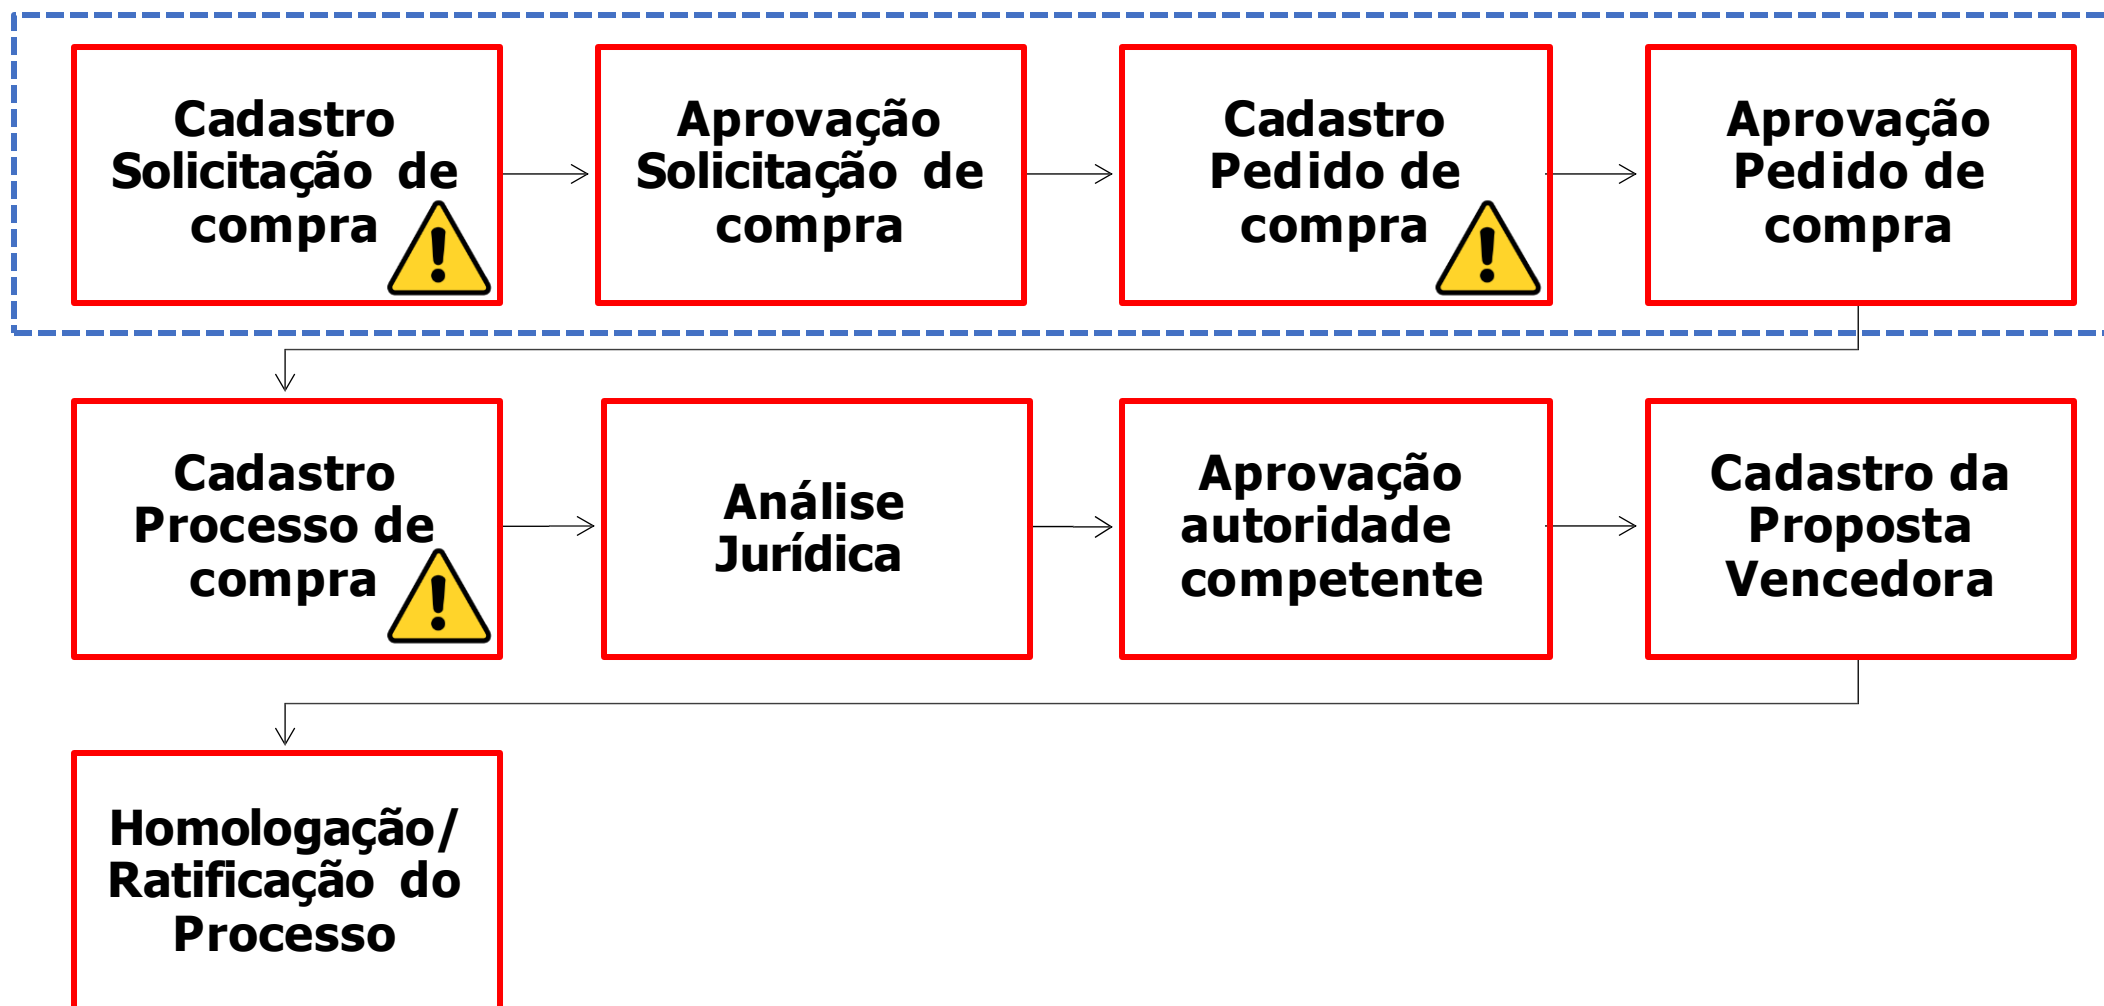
Cadastro Solicitação de compra

Aprovação Solicitação de compra

Cadastro Pedido de compra

Aprovação Pedido de compra

Cadastro Processo de compra

Análise Jurídica

Aprovação autoridade competente

Cadastro da Proposta Vencedora

Homologação/ Ratificação do Processo